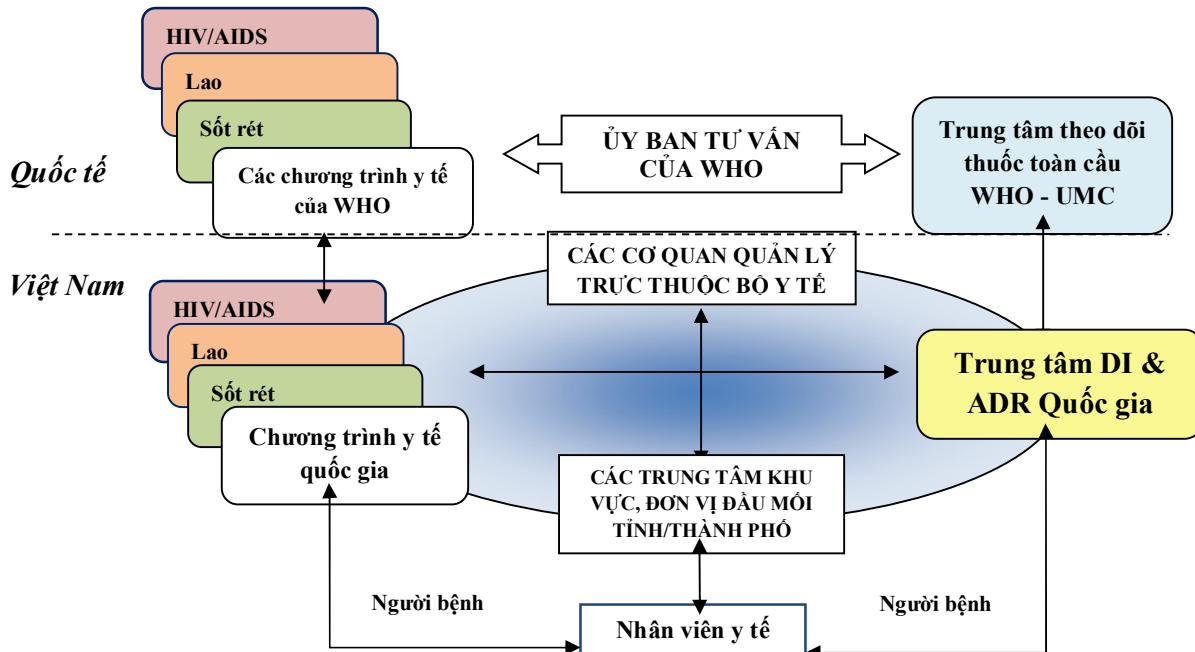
HIV/AIDS

Lao

Sốt rét

Các chương trình y tế của WHO

Quốc tế

ỦY BAN TƯ VẤN CỦA WHO

Trung tâm theo dõi thuốc toàn cầu WHO - UMC

Việt Nam

CÁC CƠ QUAN QUẢN LÝ TRỰC THUỘC BỘ Y TẾ

HIV/AIDS

Lao

Sốt rét

Chương trình y tế quốc gia

Trung tâm DI & ADR Quốc gia

CÁC TRUNG TÂM KHU VỰC, ĐƠN VỊ ĐẦU MỐI TỈNH/THÀNH PHỐ

Người bệnh

Người bệnh

Nhân viên y tế